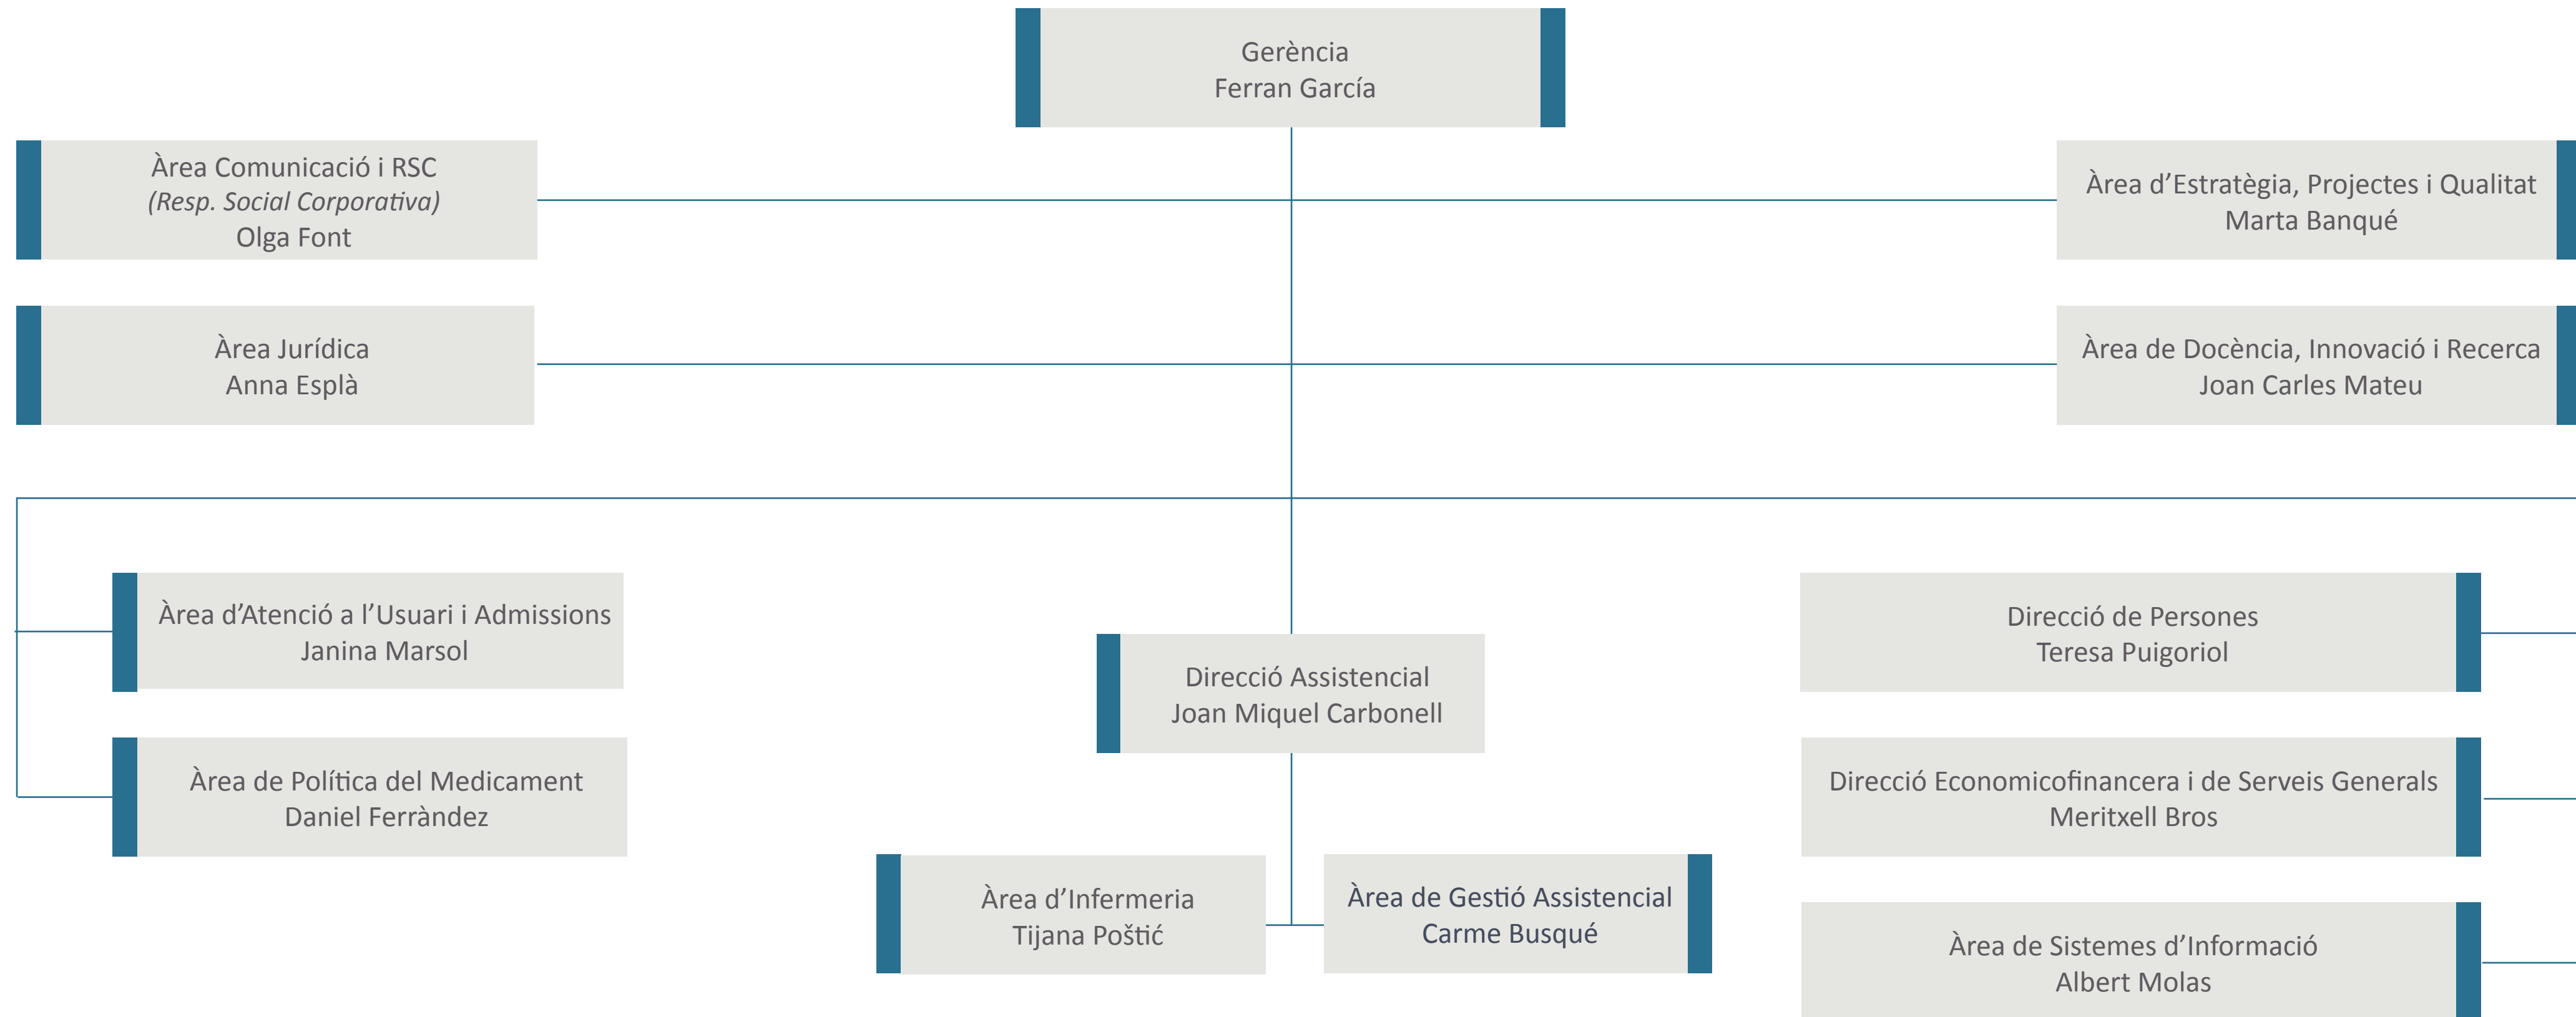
Gerència
Ferran García

Àrea Comunicació i RSC
*(Resp. Social Corporativa)*
Olga Font

Àrea d'Estratègia, Projectes i Qualitat
Marta Banqué

Àrea Jurídica
Anna Esplà

Àrea de Docència, Innovació i Recerca
Joan Carles Mateu

Àrea d'Atenció a l'Usuari i Admissions
Janina Marsol

Direcció Assistencial
Joan Miquel Carbonell

Direcció de Persones
Teresa Puigoriol

Àrea de Política del Medicament
Daniel Ferràndez

Direcció Economicofinancera i de Serveis Generals
Meritxell Bros

Àrea d'Infermeria
Tijana Poštić

Àrea de Gestió Assistencial
Carme Busqué

Àrea de Sistemes d'Informació
Albert Molas